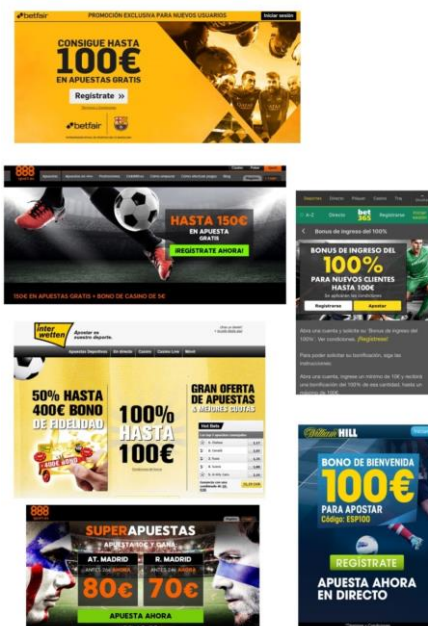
betfair PROMOCIÓN EXCLUSIVA PARA NUEVOS USUARIOS Iniciar sesión

CONSIGUE HASTA 100€ EN APUESTAS GRATIS

Regístrate »

betfair

888

HASTA 150€ EN APUESTA GRATIS

¡REGÍSTRATE AHORA!

150€ EN APUESTAS GRATIS + BONO DE CASINO DE 5€

Directo Registrarse

Bonos de ingreso del 100%

BONOS DE INGRESO DEL 100% PARA NUEVOS CLIENTES HASTA 100€

Registrarse Apostar

Abra una cuenta y solicite su 'Bonos de ingreso del 100%'. Ver condiciones. ¡Regístrese!

Para poder solicitar su bonificación, siga las instrucciones.

Abra una cuenta, ingrese un mínimo de 10€ y recibirá una bonificación del 100% de esa cantidad, hasta un máximo de 100€.

interwetten Apostar es nuestro deporte.

Apuestas Deportivas En directo Casino Casino Live Móvil

50% HASTA 400€ BONO DE FIDELIDAD

100% HASTA 100€

GRAN OFERTA DE APUESTAS & MEJORES CUOTAS

William HILL

BONO DE BIENVENIDA 100€ PARA APOSTAR Código: ESP100

REGÍSTRATE

APUESTA AHORA EN DIRECTO

888

SUPERAPUESTAS

AT. MADRID R. MADRID

80€ 70€

APUESTA AHORA